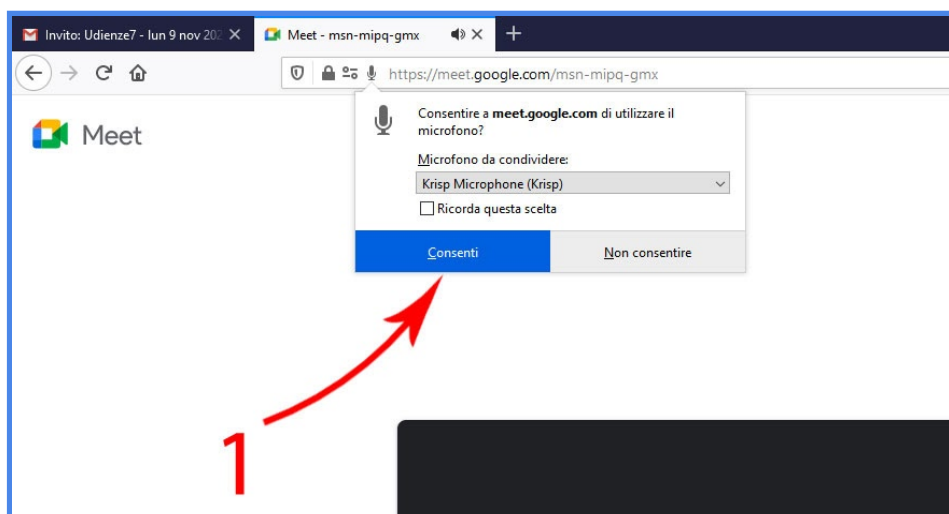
Invito: Udienze7 - lun 9 nov 202 ×

Meet - msn-mipq-gmx ×

+

https://meet.google.com/msn-mipq-gmx

Meet

Consentire a **meet.google.com** di utilizzare il microfono?

Microfono da condividere:

Krisp Microphone (Krisp)

Ricorda questa scelta

Consenti

Non consentire

1